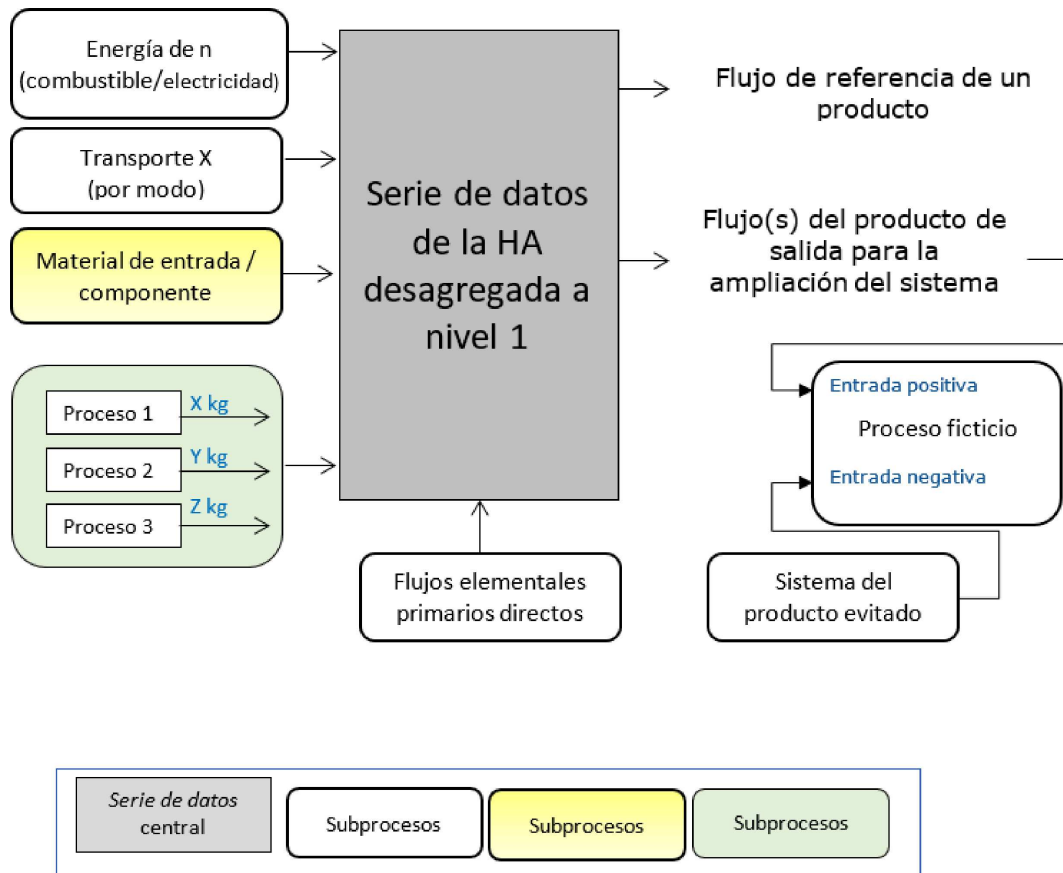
Energía de n (combustible/electricidad)

Transporte X (por modo)

Material de entrada / componente

Proceso 1
X kg
Proceso 2
Y kg
Proceso 3
Z kg

Serie de datos de la HA desagregada a nivel 1

Flujo de referencia de un producto

Flujo(s) del producto de salida para la ampliación del sistema

Entrada positiva
Proceso ficticio
Entrada negativa

Flujos elementales primarios directos

Sistema del producto evitado

Serie de datos central
Subprocesos
Subprocesos
Subprocesos